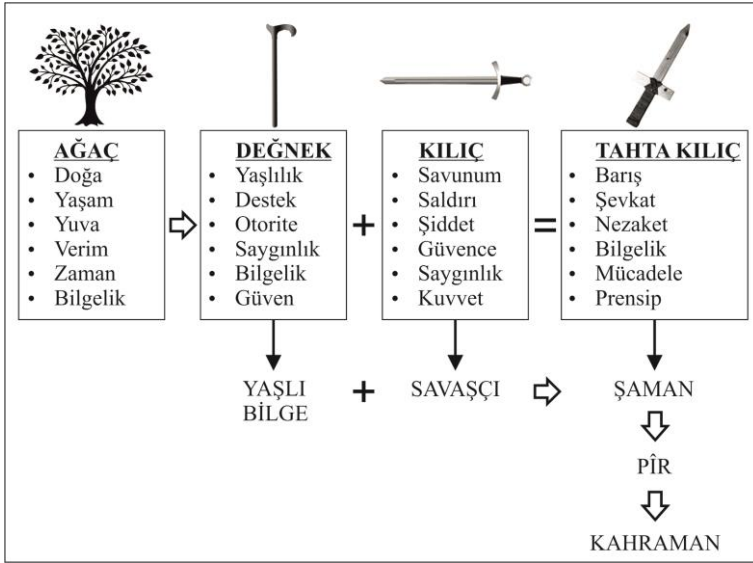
AĞAÇ
- Doğa
- Yaşam
- Yuva
- Verim
- Zaman
- Bilgelik

DEĞNEK
- Yaşlılık
- Destek
- Otorite
- Saygınlık
- Bilgelik
- Güven

+

KILIÇ
- Savunum
- Saldırı
- Şiddet
- Güvence
- Saygınlık
- Kuvvet

=

TAHTA KILIÇ
- Barış
- Şevkat
- Nezaket
- Bilgelik
- Mücadele
- Prensip

YAŞLI BİLGE + SAVAŞÇI ŞAMAN

PÎR

KAHRAMAN